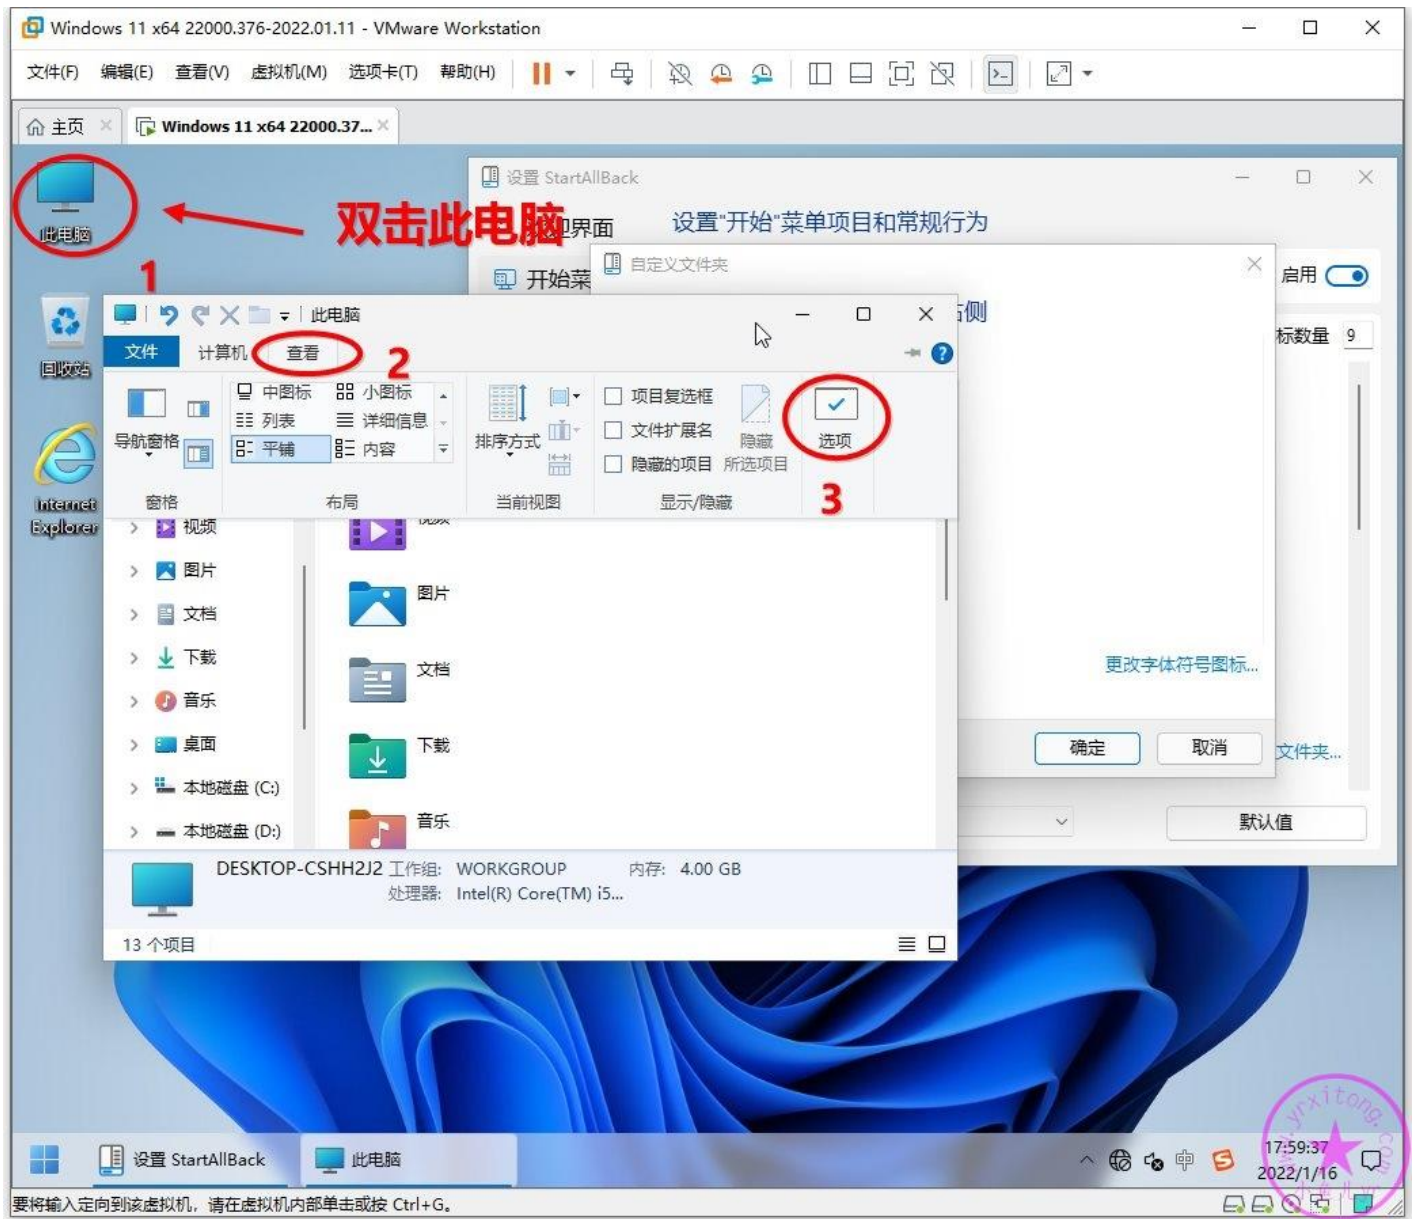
Windows 11 x64 22000.376-2022.01.11 - VMware Workstation

文件(F) 编辑(E) 查看(V) 虚拟机(M) 选项卡(T) 帮助(H)

主页 Windows 11 x64 22000.37...

此电脑

双击此电脑

1

回收站

Internet Explorer

设置 StartAllBack

界面 设置"开始"菜单项目和常规行为

开始菜

自定义文件夹

启用

侧

标数量 9

此电脑

文件 计算机 查看 2

中图标 小图标 列表 详细信息 平铺 内容

导航窗格

排序方式

项目复选框 文件扩展名 隐藏的项目

隐藏 所选项目

选项

窗格 布局 当前视图 显示/隐藏 3

视频 图片 文档 下载 音乐 桌面 本地磁盘 (C:) 本地磁盘 (D:)

视频

图片

文档

下载

音乐

更改字体符号图标...

确定 取消

文件夹...

默认值

DESKTOP-CSHH2J2 工作组: WORKGROUP 内存: 4.00 GB
处理器: Intel(R) Core(TM) i5...

13 个项目

设置 StartAllBack 此电脑

17:59:37
2022/1/16

要将输入定向到该虚拟机，请在虚拟机内部单击或按 Ctrl+G。

yrxitong.com